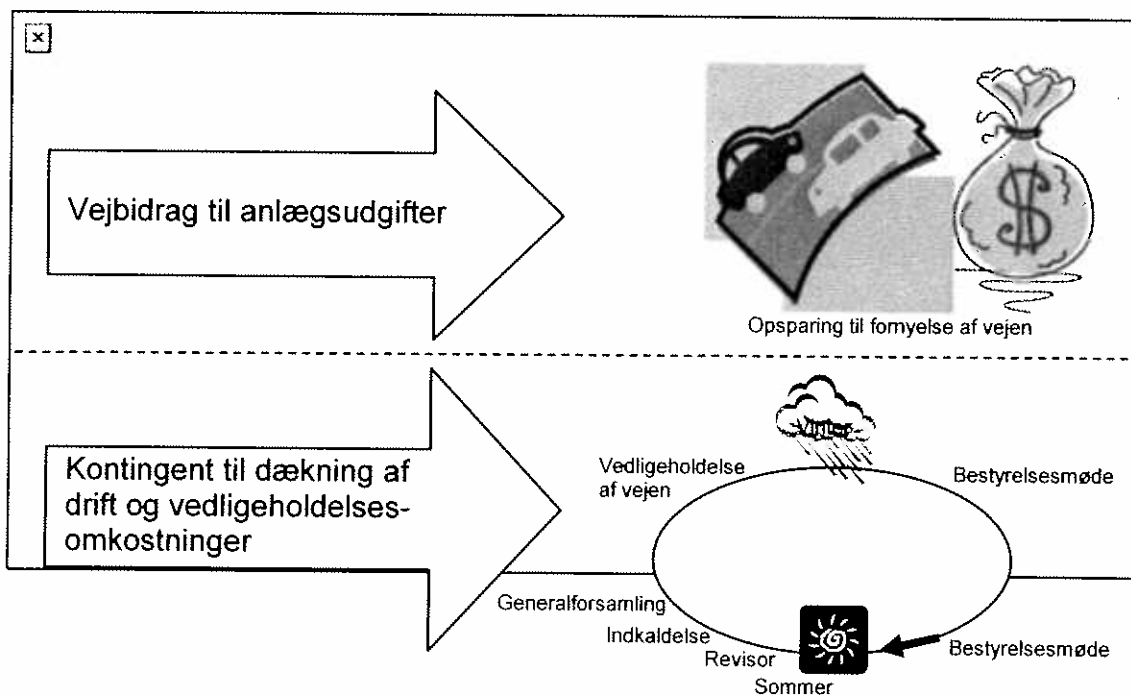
Vejbidrag til anlægsudgifter

Opsparing til fornyelse af vejen

Kontingent til dækning af drift og vedligeholdelsesomkostninger

Vinter

Vedligeholdelse af vejen

Bestyrelsesmøde

Generalforsamling

Indkaldelse

Revisor

Sommer

Bestyrelsesmøde